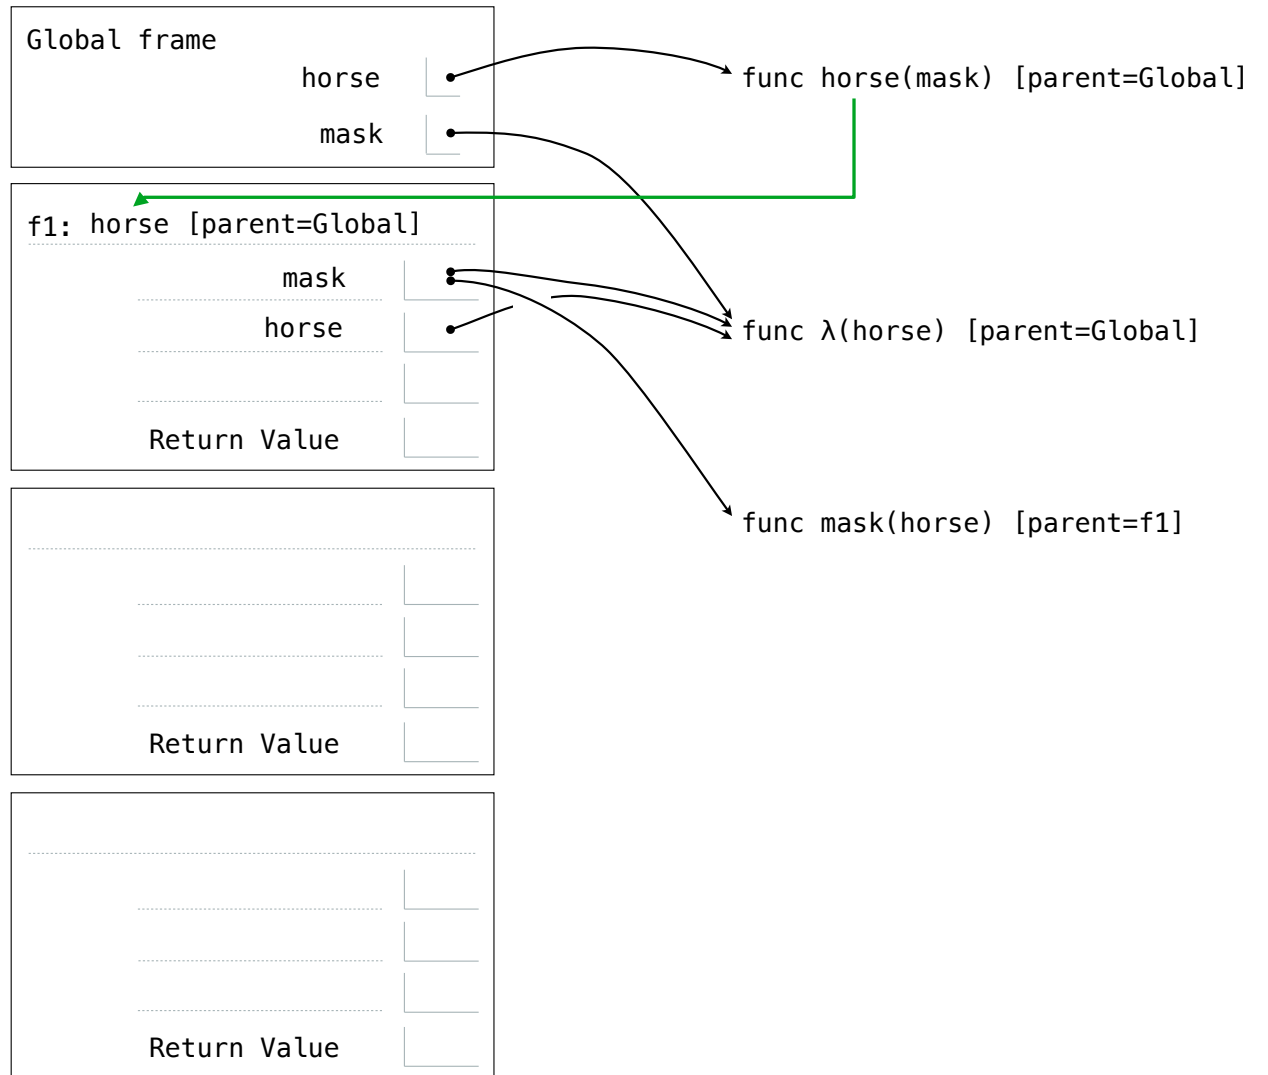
Global frame

horse

mask

func horse(mask) [parent=Global]

f1: horse [parent=Global]

mask

horse

Return Value

func λ(horse) [parent=Global]

func mask(horse) [parent=f1]

Return Value

Return Value